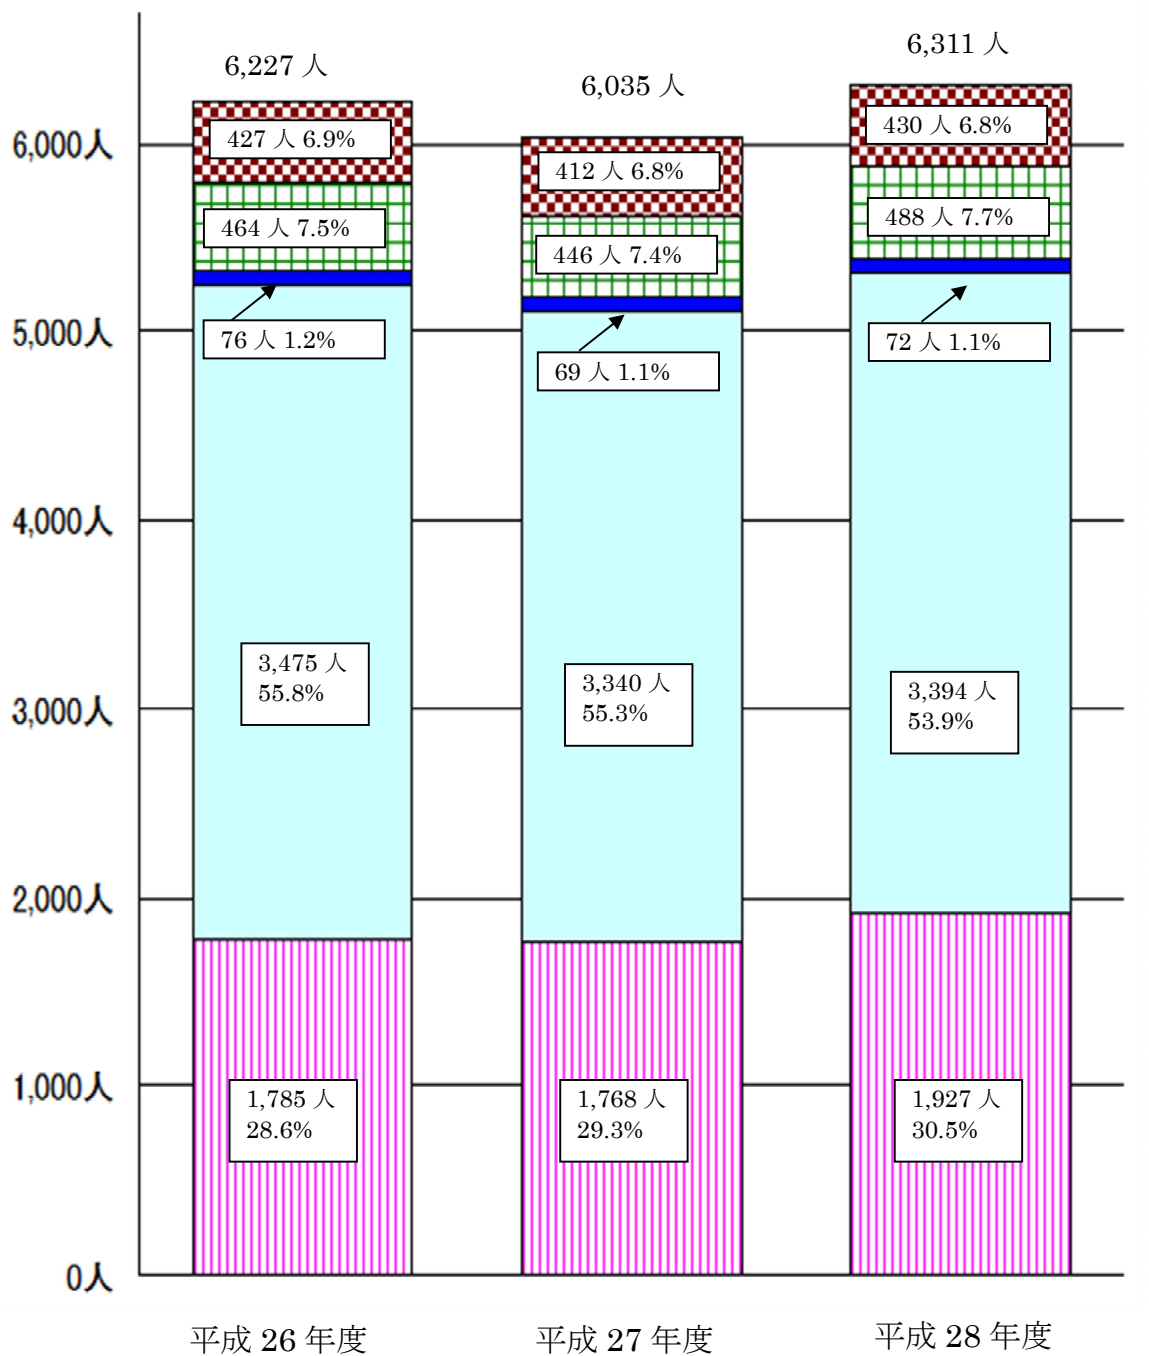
6,000人
5,000人
4,000人
3,000人
2,000人
1,000人
0人

6,227 人
427 人 6.9%
464 人 7.5%
76 人 1.2%
3,475 人
55.8%
1,785 人
28.6%

6,035 人
412 人 6.8%
446 人 7.4%
69 人 1.1%
3,340 人
55.3%
1,768 人
29.3%

6,311 人
430 人 6.8%
488 人 7.7%
72 人 1.1%
3,394 人
53.9%
1,927 人
30.5%

平成 26 年度
平成 27 年度
平成 28 年度